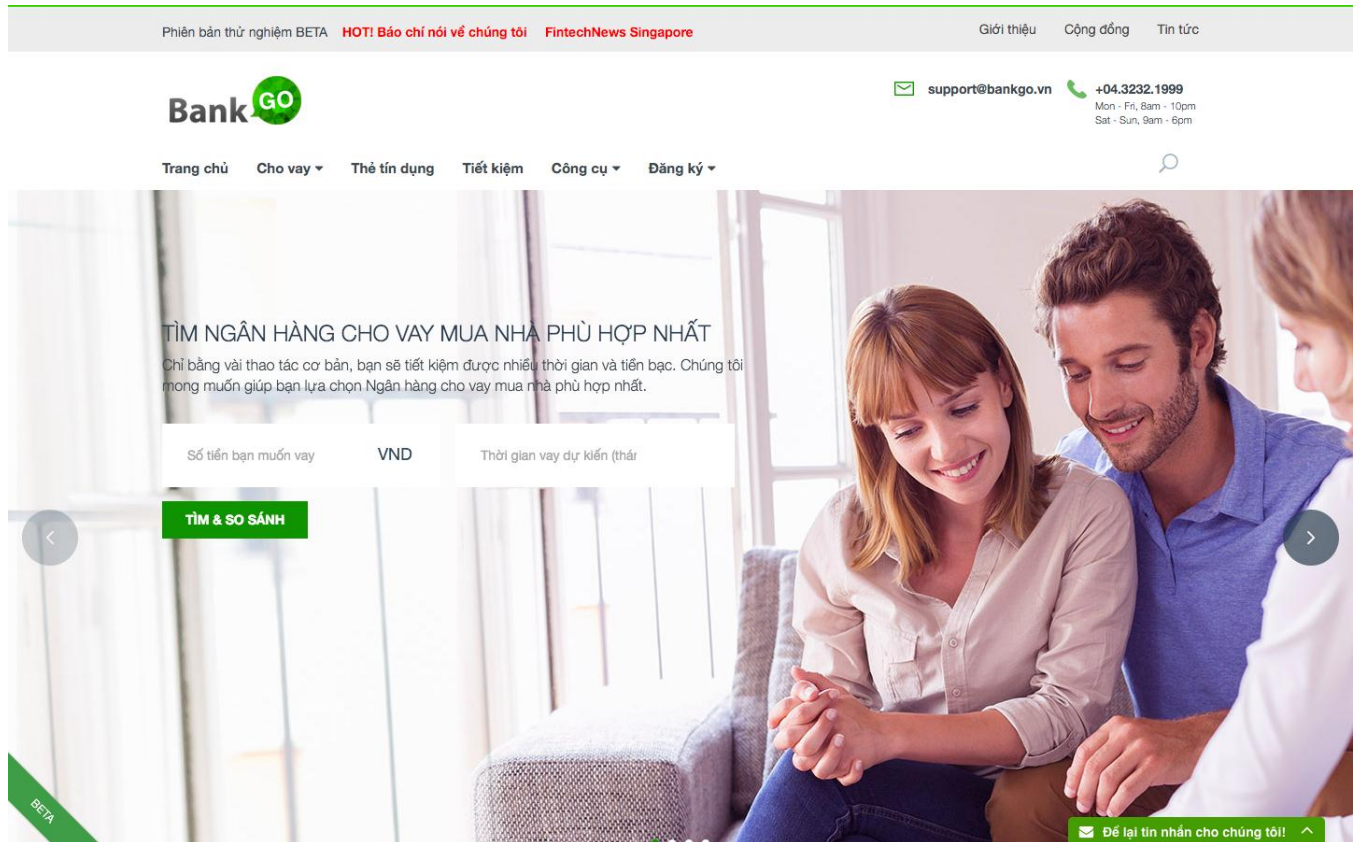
Phiên bản thử nghiệm BETA HOT! Báo chí nói về chúng tôi FintechNews Singapore

Giới thiệu Cộng đồng Tin tức

Bank GO

support@bankgo.vn +04.3232.1999
Mon - Fri, 8am - 10pm
Sat - Sun, 9am - 6pm

Trang chủ Cho vay Thẻ tín dụng Tiết kiệm Công cụ Đăng ký

TÌM NGÂN HÀNG CHO VAY MUA NHÀ PHÙ HỢP NHẤT

Chỉ bằng vài thao tác cơ bản, bạn sẽ tiết kiệm được nhiều thời gian và tiền bạc. Chúng tôi mong muốn giúp bạn lựa chọn Ngân hàng cho vay mua nhà phù hợp nhất.

Số tiền bạn muốn vay VND

Thời gian vay dự kiến (thár

TÌM & SO SÁNH

BETA

Để lại tin nhắn cho chúng tôi!